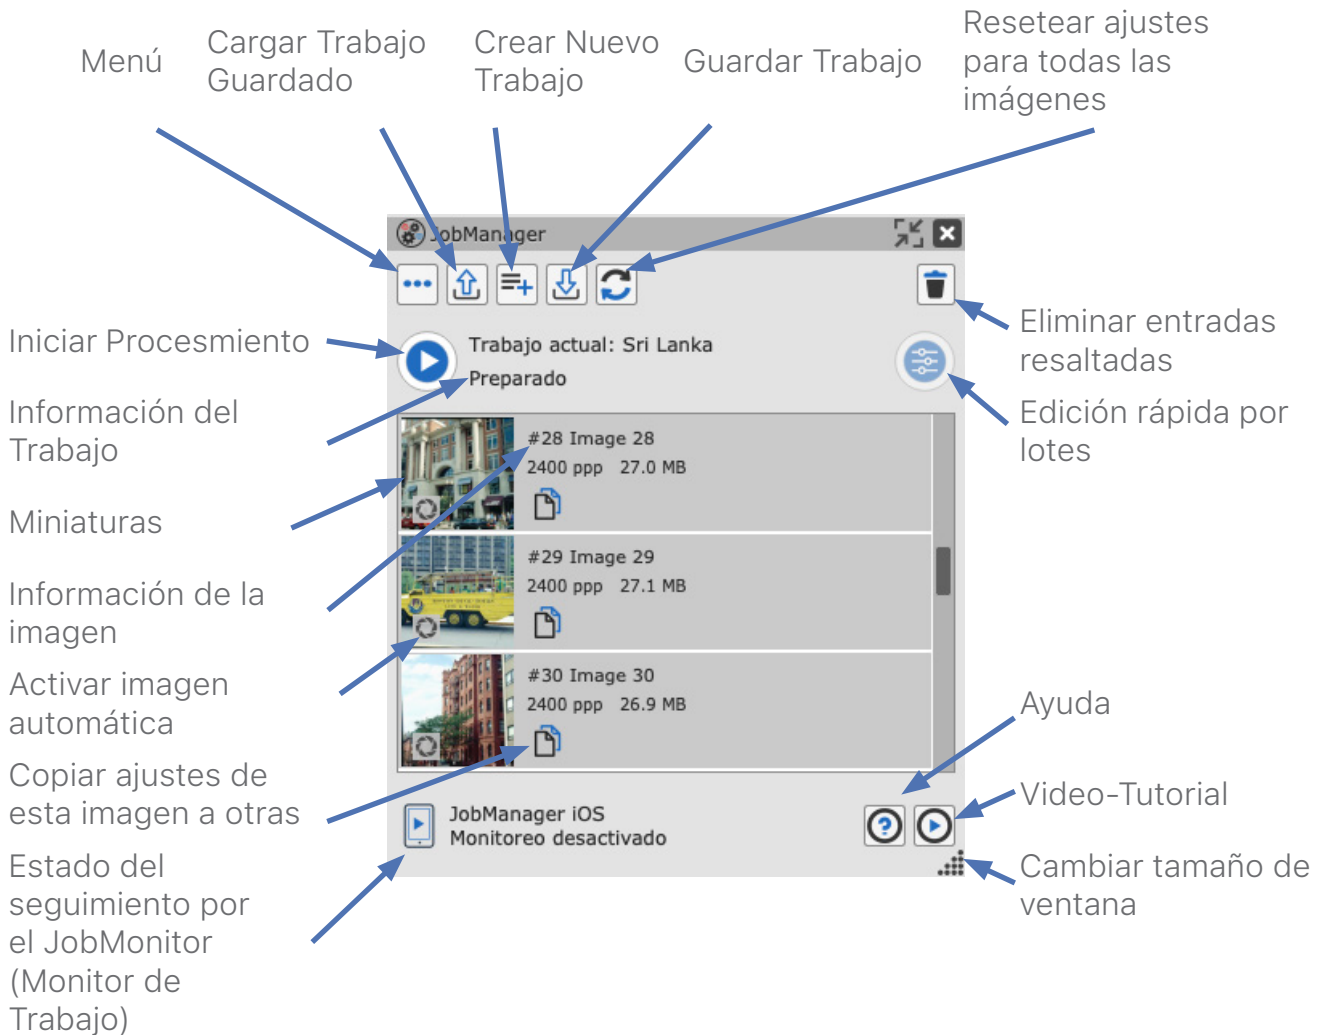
Menú

Cargar Trabajo Guardado

Crear Nuevo Trabajo

Guardar Trabajo

Resetear ajustes para todas las imágenes

JobManager

Eliminar entradas resaltadas

Iniciar Procesmiento

Trabajo actual: Sri Lanka

Preparado

Edición rápida por lotes

Información del Trabajo

#28 Image 28
2400 ppp 27.0 MB

Miniaturas

#29 Image 29
2400 ppp 27.1 MB

Información de la imagen

Activar imagen automática

#30 Image 30
2400 ppp 26.9 MB

Ayuda

Copiar ajustes de esta imagen a otras

JobManager iOS
Monitoreo desactivado

Video-Tutorial

Estado del seguimiento por el JobMonitor (Monitor de Trabajo)

Cambiar tamaño de ventana